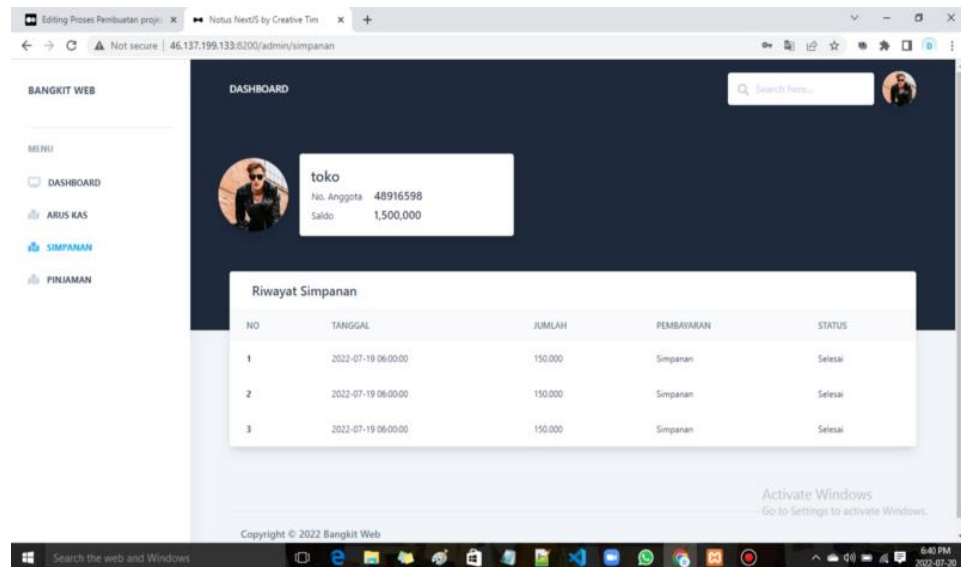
Editing Proses Pembuatan proje ×
Notus NextJS by Creative Tim ×
+

Not secure | 46.137.199.133:8200/admin/simpanan

BANGKIT WEB

DASHBOARD

Search here...

MENU

DASHBOARD

ARUS KAS

SIMPANAN

PINJAMAN

toko
No. Anggota 48916598
Saldo 1,500,000

Riwayat Simpanan

| NO | TANGGAL | JUMLAH | PEMBAYARAN | STATUS |
|---|---|---|---|---|
| 1 | 2022-07-19 06:00:00 | 150.000 | Simpanan | Selesai |
| 2 | 2022-07-19 06:00:00 | 150.000 | Simpanan | Selesai |
| 3 | 2022-07-19 06:00:00 | 150.000 | Simpanan | Selesai |

Activate Windows
Go to Settings to activate Windows.

Copyright © 2022 Bangkit Web

Search the web and Windows

6:40 PM
2022-07-20